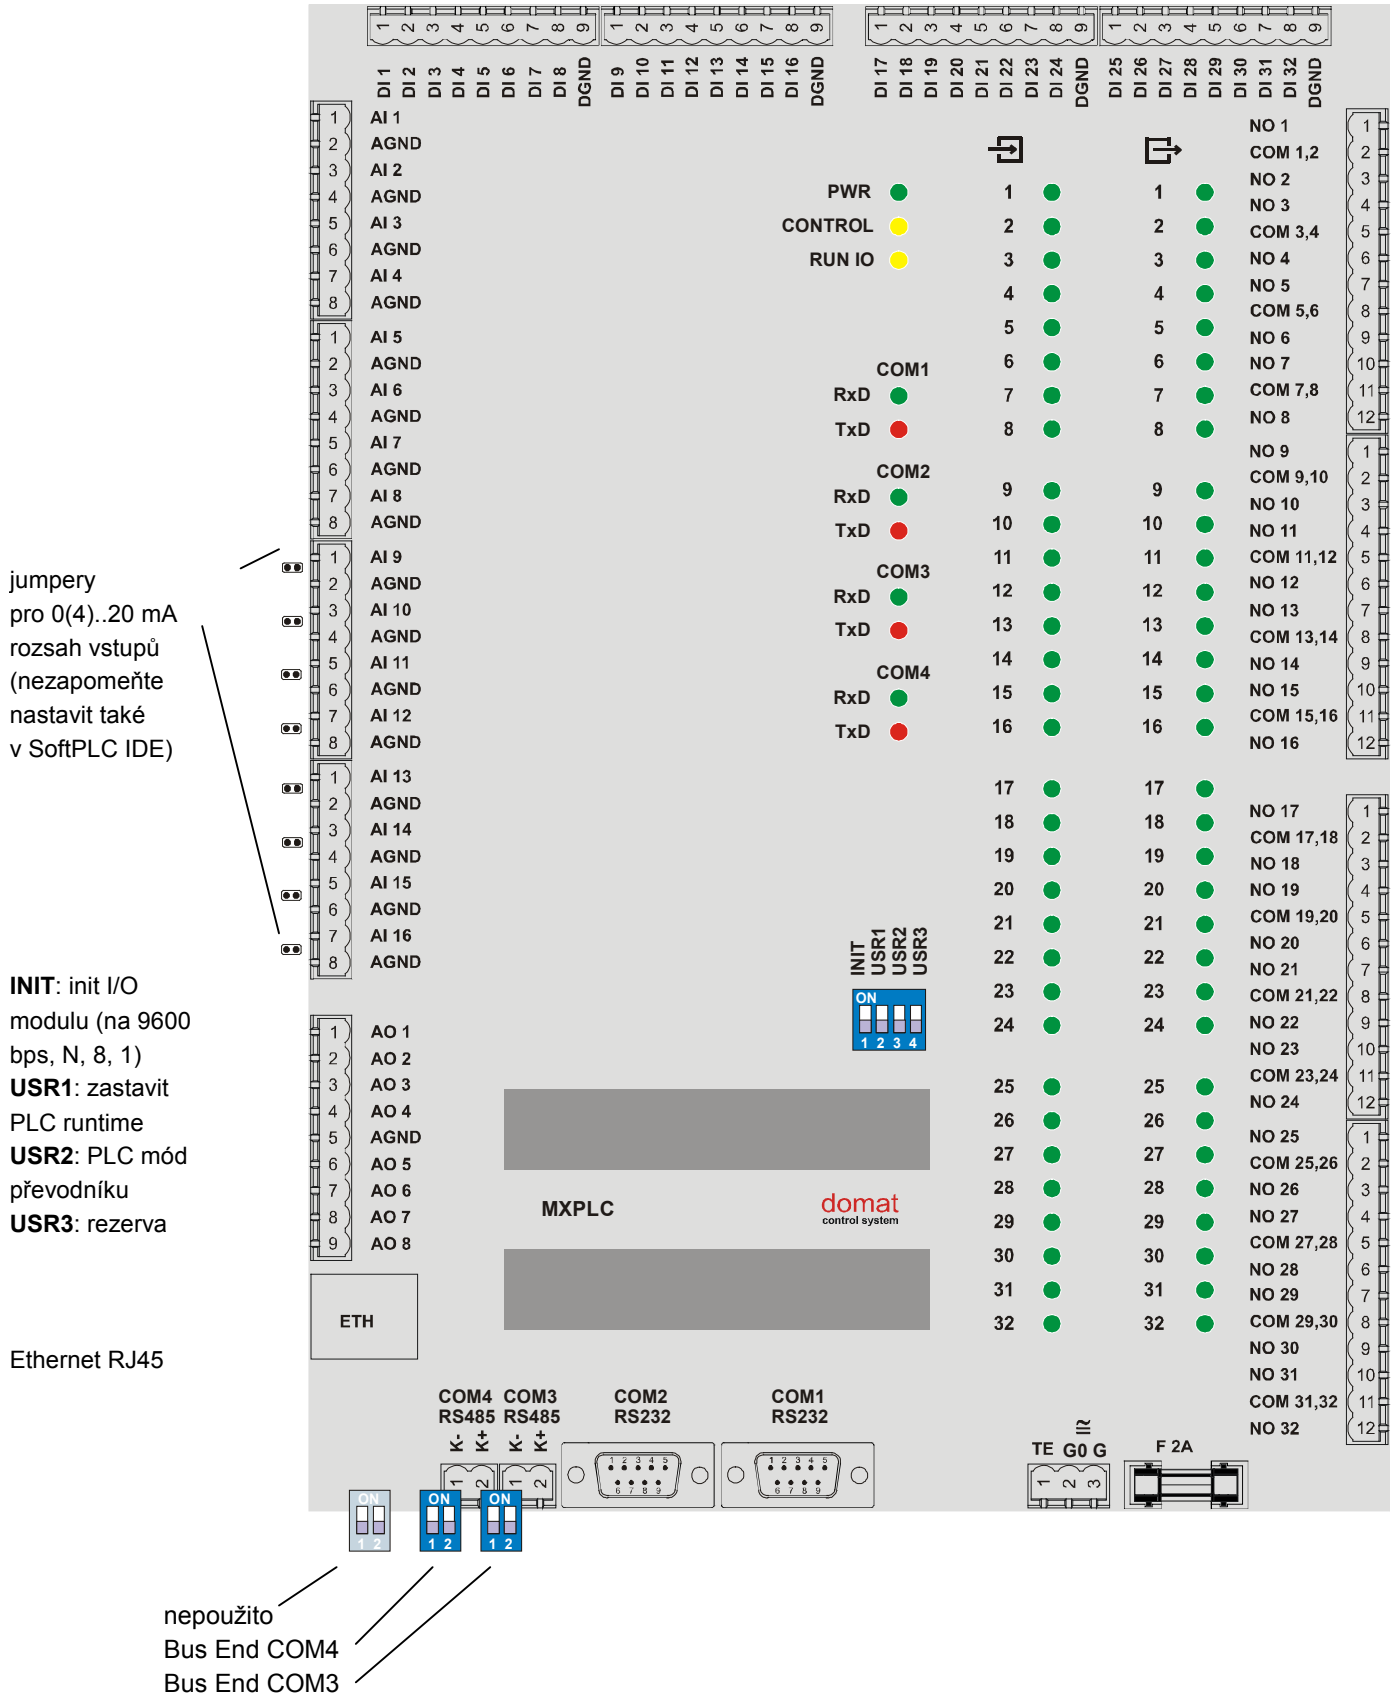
1 2 3 4 5 6 7 8 9
DI 1 DI 2 DI 3 DI 4 DI 5 DI 6 DI 7 DI 8 DGND
1 2 3 4 5 6 7 8 9
DI 9 DI 10 DI 11 DI 12 DI 13 DI 14 DI 15 DI 16 DGND
1 2 3 4 5 6 7 8 9
DI 17 DI 18 DI 19 DI 20 DI 21 DI 22 DI 23 DI 24 DGND
1 2 3 4 5 6 7 8 9
DI 25 DI 26 DI 27 DI 28 DI 29 DI 30 DI 31 DI 32 DGND

1 AI 1
2 AGND
3 AI 2
4 AGND
5 AI 3
6 AGND
7 AI 4
8 AGND
1 AI 5
2 AGND
3 AI 6
4 AGND
5 AI 7
6 AGND
7 AI 8
8 AGND
1 AI 9
2 AGND
3 AI 10
4 AGND
5 AI 11
6 AGND
7 AI 12
8 AGND
1 AI 13
2 AGND
3 AI 14
4 AGND
5 AI 15
6 AGND
7 AI 16
8 AGND

jumpery pro 0(4)..20 mA rozsah vstupů (nezapomeňte nastavit také v SoftPLC IDE)

PWR
CONTROL
RUN IO

COM1
RxD
TxD
COM2
RxD
TxD
COM3
RxD
TxD
COM4
RxD
TxD

1 2 3 4 5 6 7 8 9 10 11 12 13 14 15 16 17 18 19 20 21 22 23 24 25 26 27 28 29 30 31 32
1 2 3 4 5 6 7 8 9 10 11 12 13 14 15 16 17 18 19 20 21 22 23 24 25 26 27 28 29 30 31 32

NO 1 1
COM 1,2 2
NO 2 3
NO 3 4
COM 3,4 5
NO 4 6
NO 5 7
COM 5,6 8
NO 6 9
NO 7 10
COM 7,8 11
NO 8 12
NO 9 1
COM 9,10 2
NO 10 3
NO 11 4
COM 11,12 5
NO 12 6
NO 13 7
COM 13,14 8
NO 14 9
NO 15 10
COM 15,16 11
NO 16 12
NO 17 1
COM 17,18 2
NO 18 3
NO 19 4
COM 19,20 5
NO 20 6
NO 21 7
COM 21,22 8
NO 22 9
NO 23 10
COM 23,24 11
NO 24 12
NO 25 1
COM 25,26 2
NO 26 3
NO 27 4
COM 27,28 5
NO 28 6
NO 29 7
COM 29,30 8
NO 30 9
NO 31 10
COM 31,32 11
NO 32 12

INIT USR1 USR2 USR3
ON
1 2 3 4

**INIT**: init I/O modulu (na 9600 bps, N, 8, 1)
**USR1**: zastavit PLC runtime
**USR2**: PLC mód převodníku
**USR3**: rezerva

1 AO 1
2 AO 2
3 AO 3
4 AO 4
5 AGND
6 AO 5
7 AO 6
8 AO 7
9 AO 8

MXPLC
domat
control system

ETH

Ethernet RJ45

COM4 RS485
K- K+
COM3 RS485
K- K+
1 2 1 2
COM2 RS232
1 2 3 4 5 6 7 8 9
COM1 RS232
1 2 3 4 5 6 7 8 9

TE G0 G
1 2 3
F 2A

ON 1 2
ON 1 2
ON 1 2

nepoužito
Bus End COM4
Bus End COM3